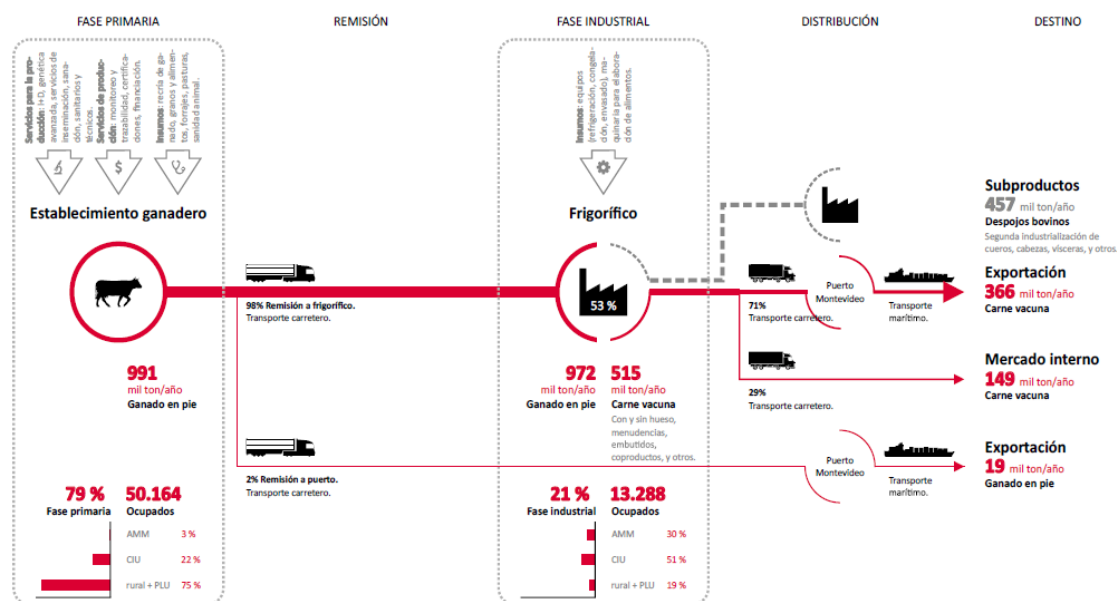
FASE PRIMARIA

REMISIÓN

FASE INDUSTRIAL

DISTRIBUCIÓN

DESTINO

Servicios para la producción: I+D, genética avanzada, servicios de inseminación, sanación, sanitarios y técnicos.

Servicios de producción: monitoreo y trazabilidad, certificaciones, financiación.

Insumos: recría de ganado, granos y alimentos, forrajes, pasturas, sanidad animal.

Insumos: equipos (refrigeración, congelación, envasado), maquinaria para elaboración de alimentos.

Establecimiento ganadero

Frigorífico

53 %

98% Remisión a frigorífico.
Transporte carretero.

2% Remisión a puerto.
Transporte carretero.

991
mil ton/año
Ganado en pie

972
mil ton/año
Ganado en pie

515
mil ton/año
Carne vacuna
Con y sin hueso, menudencias, embutidos, coproductos, y otros.

Puerto Montevideo

71%
Transporte carretero.

Transporte marítimo.

29%
Transporte carretero.

Puerto Montevideo

Transporte marítimo.

Subproductos
457 mil ton/año
Despojos bovinos
Segunda industrialización de cueros, cabezas, vísceras, y otros.

Exportación
366 mil ton/año
Carne vacuna

Mercado interno
149 mil ton/año
Carne vacuna

Exportación
19 mil ton/año
Ganado en pie

79 %
Fase primaria

50.164
Ocupados

AMM 3 %
CIU 22 %
rural + PLU 75 %

21 %
Fase industrial

13.288
Ocupados

AMM 30 %
CIU 51 %
rural + PLU 19 %